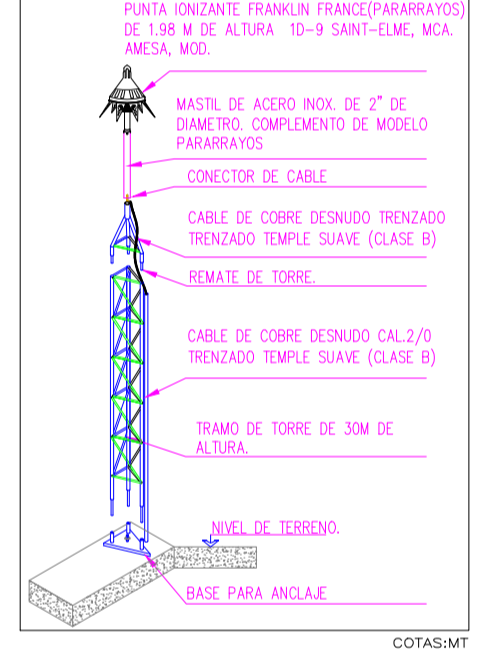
PUNTA IONIZANTE FRANKLIN FRANCE(PARARRAYOS) DE 1.98 M DE ALTURA 1D-9 SAINT-ELME, MCA. AMESA, MOD.

MASTIL DE ACERO INOX. DE 2" DE DIAMETRO. COMPLEMENTO DE MODELO PARARRAYOS

CONECTOR DE CABLE

CABLE DE COBRE DESNUDO TRENZADO TRENZADO TEMPLE SUAVE (CLASE B)

REMATE DE TORRE.

CABLE DE COBRE DESNUDO CAL.2/0 TRENZADO TEMPLE SUAVE (CLASE B)

TRAMO DE TORRE DE 30M DE ALTURA.

NIVEL DE TERRENO.

BASE PARA ANCLAJE

COTAS:MT